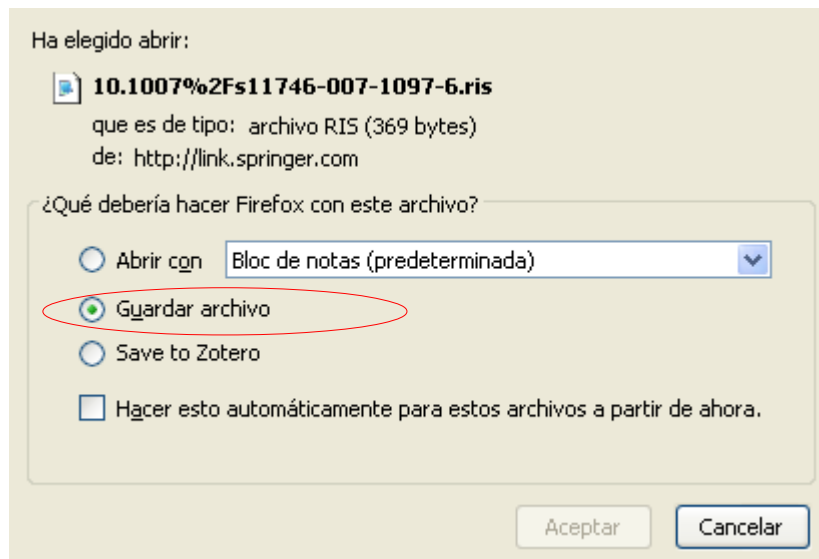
Ha elegido abrir:

10.1007%2Fs11746-007-1097-6.ris

que es de tipo: archivo RIS (369 bytes)

de: http://link.springer.com

¿Qué debería hacer Firefox con este archivo?

Abrir con Bloc de notas (predeterminada)

Guardar archivo

Save to Zotero

Hacer esto automáticamente para estos archivos a partir de ahora.

Aceptar Cancelar